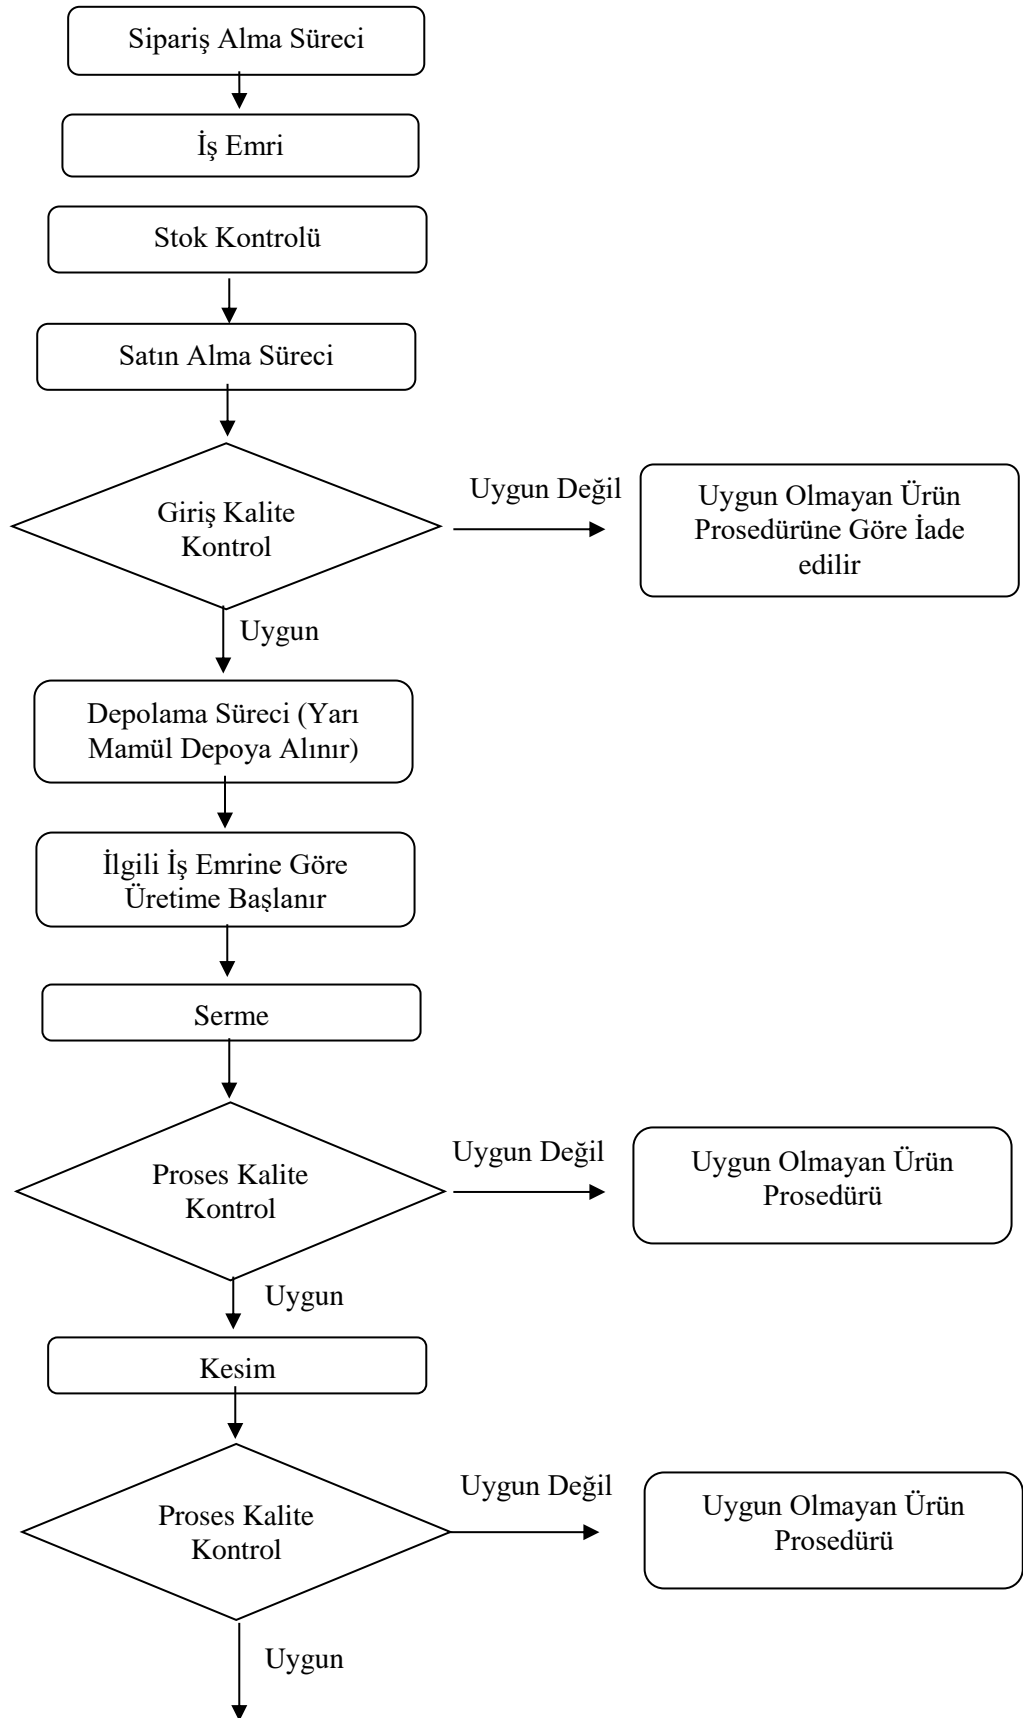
Sipariş Alma Süreci

İş Emri

Stok Kontrolü

Satın Alma Süreci

Giriş Kalite Kontrol

Uygun Değil

Uygun Olmayan Ürün Prosedürüne Göre İade edilir

Uygun

Depolama Süreci (Yarı Mamül Depoya Alınır)

İlgili İş Emrine Göre Üretime Başlanır

Serme

Proses Kalite Kontrol

Uygun Değil

Uygun Olmayan Ürün Prosedürü

Uygun

Kesim

Proses Kalite Kontrol

Uygun Değil

Uygun Olmayan Ürün Prosedürü

Uygun